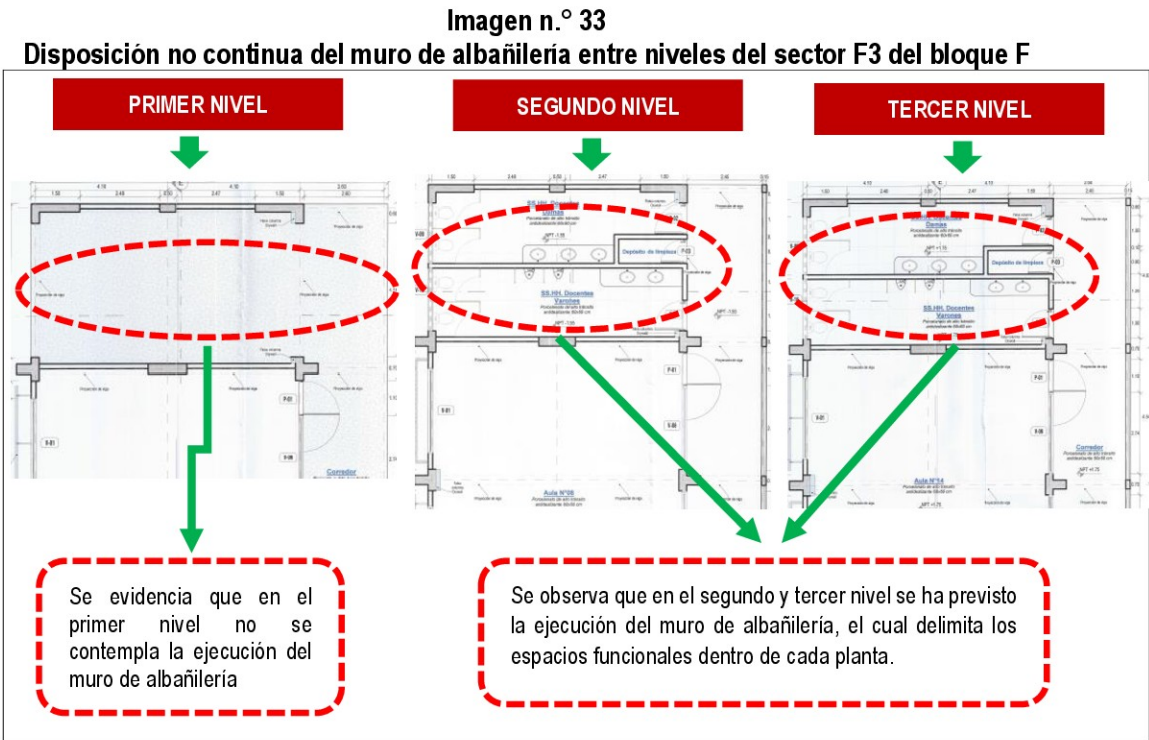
Imagen n.° 33
Disposición no continua del muro de albañilería entre niveles del sector F3 del bloque F

PRIMER NIVEL

SEGUNDO NIVEL

TERCER NIVEL

SS.HH. Docentes Damas

Depósito de limpieza

SS.HH. Docentes Varones

Aula N°08

Aula N°14

Corredor

Se evidencia que en el primer nivel no se contempla la ejecución del muro de albañilería

Se observa que en el segundo y tercer nivel se ha previsto la ejecución del muro de albañilería, el cual delimita los espacios funcionales dentro de cada planta.